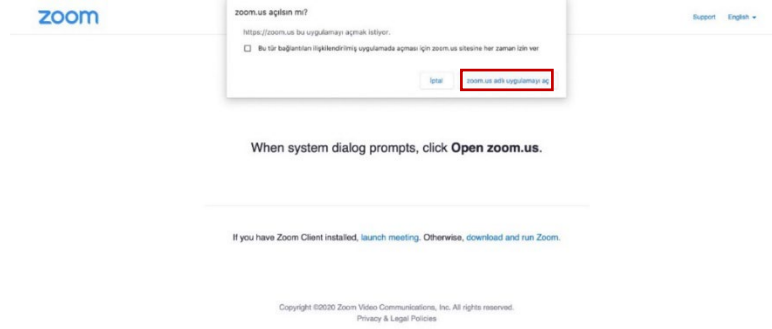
zoom

zoom.us açılsın mı?

https://zoom.us bu uygulamayı açmak istiyor.

Bu tür bağlantıları ilişkilendirilmiş uygulamada açması için zoom.us sitesine her zaman izin ver

İptal

zoom.us adlı uygulamayı aç

Support English ▾

When system dialog prompts, click **Open zoom.us**.

If you have Zoom Client installed, launch meeting. Otherwise, download and run Zoom.

Copyright ©2020 Zoom Video Communications, Inc. All rights reserved.
Privacy & Legal Policies